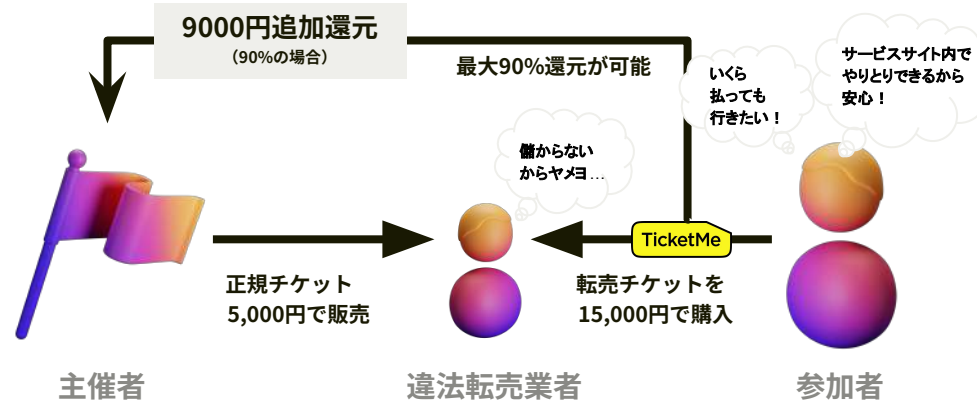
9000円追加還元
（90%の場合）

最大90%還元が可能

いくら
払っても
行きたい！

サービスサイト内で
やりとりできるから
安心！

儲からない
からヤメヨ…

TicketMe

正規チケット
5,000円で販売

転売チケットを
15,000円で購入

主催者

違法転売業者

参加者